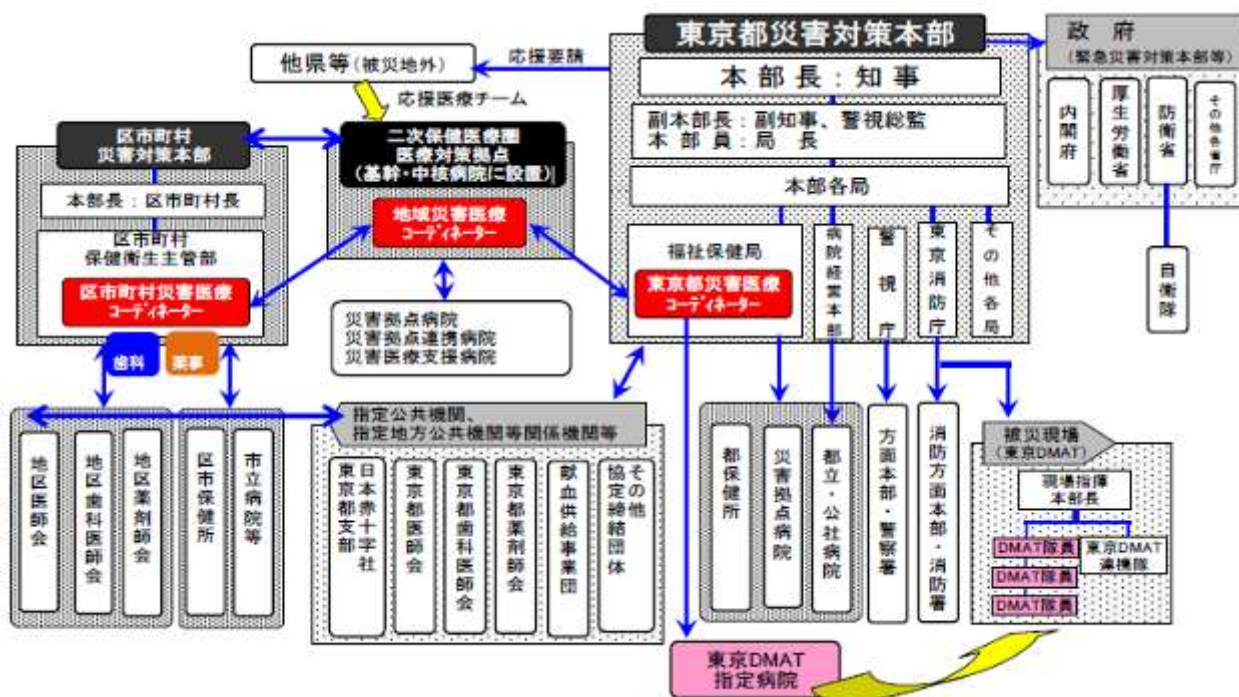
東京都災害対策本部

本部長：知事

副本部長：副知事、警視総監
本部員：局長

本部各局

福祉保健局

東京都災害医療コーディネーター

病院経営本部

警視庁

東京消防庁

その他各局

政府
（緊急災害対策本部等）

内閣府

厚生労働省

防衛省

その他省庁

自衛隊

他県等（被災地外）

応援要請

応援医療チーム

区市町村災害対策本部

本部長：区市町村長

区市町村保健衛生主管部

区市町村災害医療コーディネーター

歯科

薬事

二次保健医療圏医療対策拠点
（基幹・中核病院に設置）

地域災害医療コーディネーター

災害拠点病院
災害拠点連携病院
災害医療支援病院

地区医師会

地区歯科医師会

地区薬剤師会

区市保健所

市立病院等

指定公共機関、
指定地方公共機関等関係機関等

日本赤十字社東京都支部

東京都医師会

東京都歯科医師会

東京都薬剤師会

献血供給事業団

その他協定締結団体

都保健所

災害拠点病院

都立・公社病院

方面本部・警察署

消防方面本部・消防署

被災現場
（東京DMAT）

現場指揮本部長

DMAT隊員

DMAT隊員

DMAT隊員

東京DMAT連携隊

東京DMAT指定病院